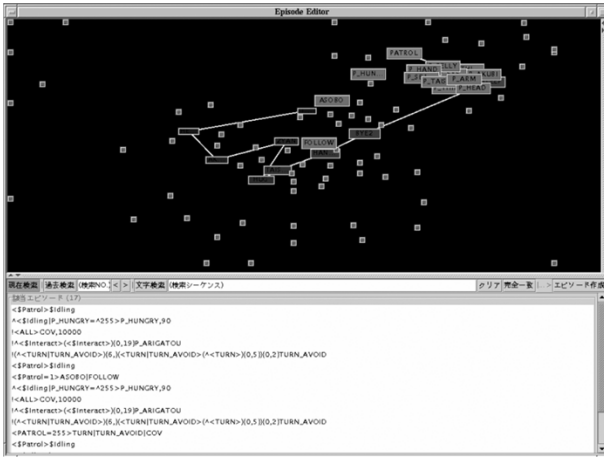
Episode Editor

PATROL
P_HUN
P_HAND
P_TAG
P_AEM
P_HEAD
ASOBO
FOLLOW
EYE2

現在検索 過去検索 (検索NO. < > 文字検索 (検索シーケンス) クリア 完全一覧 エピソード作成

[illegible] エピソード (17)
<$Patrol>$Idling
^<$Idling|P_HUNGRY=^255>P_HUNGRY,90
<ALL>COV,10000
!^<$Interact>(<$Interact>)(0,19)P_ARIGATOU
!(^<TURN|TURN_AVOID>)(6,)(<TURN|TURN_AVOID>(^<TURN>)(0,5))(0,2)TURN_AVOID
<$Patrol>$Idling
<$Patrol=1>ASOBO|FOLLOW
^<$Idling|P_HUNGRY=^255>P_HUNGRY,90
<ALL>COV,10000
!^<$Interact>(<$Interact>)(0,19)P_ARIGATOU
!(^<TURN|TURN_AVOID>)(6,)(<TURN|TURN_AVOID>(^<TURN>)(0,5))(0,2)TURN_AVOID
<PATROL=255>TURN|TURN_AVOID|COV
<$Patrol>$Idling